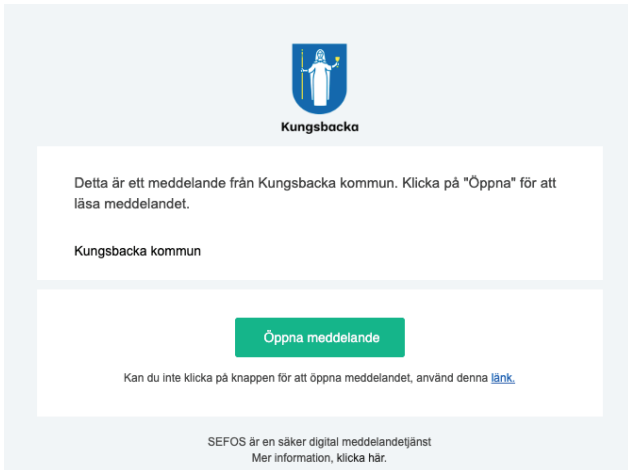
Kungsbacka

Detta är ett meddelande från Kungsbacka kommun. Klicka på "Öppna" för att läsa meddelandet.

Kungsbacka kommun

Öppna meddelande

Kan du inte klicka på knappen för att öppna meddelandet, använd denna länk.

SEFOS är en säker digital meddelandetjänst
Mer information, klicka här.